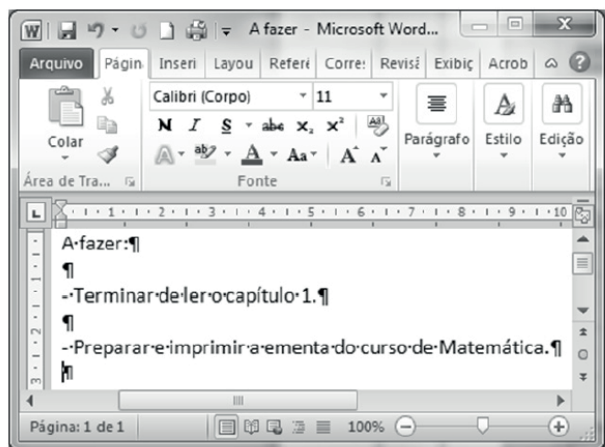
A fazer - Microsoft Word...

Arquivo | Págin | Inseri | Layou | Referé | Corre: | Revisã | Exibiç | Acrob

Colar
Área de Tra...

Calibri (Corpo) | 11
N I S abe x₂ x²
Aa
Fonte

Parágrafo | Estilo | Edição

1 · 2 · 3 · 4 · 5 · 6 · 7 · 8 · 9 · 10

A·fazer:¶
¶
-·Terminar·de·ler·o·capítulo·1.¶
¶
-·Preparar·e·imprimir·a·ementa·do·curso·de·Matemática.¶
¶

Página: 1 de 1 | 100%